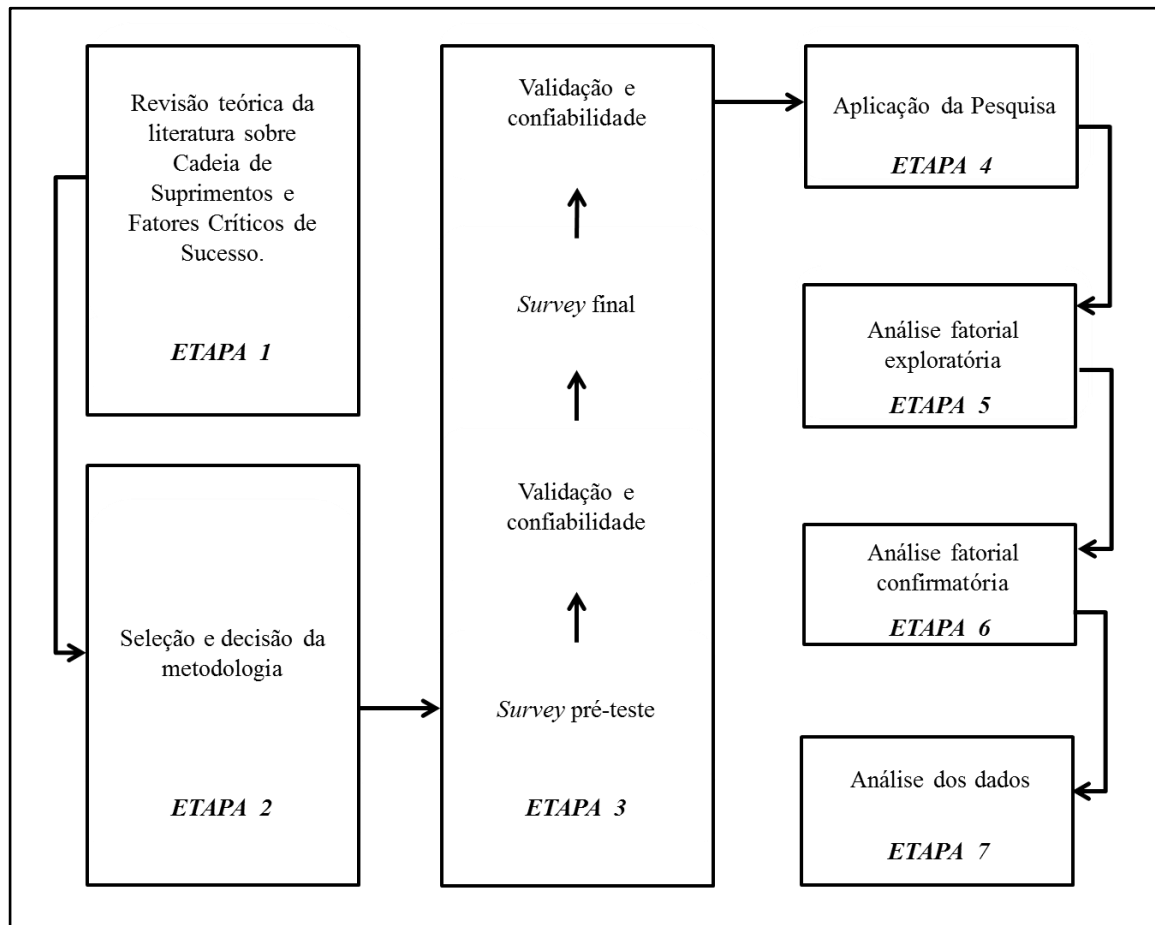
Revisão teórica da literatura sobre Cadeia de Suprimentos e Fatores Críticos de Sucesso.

ETAPA 1

Seleção e decisão da metodologia

ETAPA 2

Validação e confiabilidade

Survey final

Validação e confiabilidade

Survey pré-teste

ETAPA 3

Aplicação da Pesquisa

ETAPA 4

Análise fatorial exploratória

ETAPA 5

Análise fatorial confirmatória

ETAPA 6

Análise dos dados

ETAPA 7